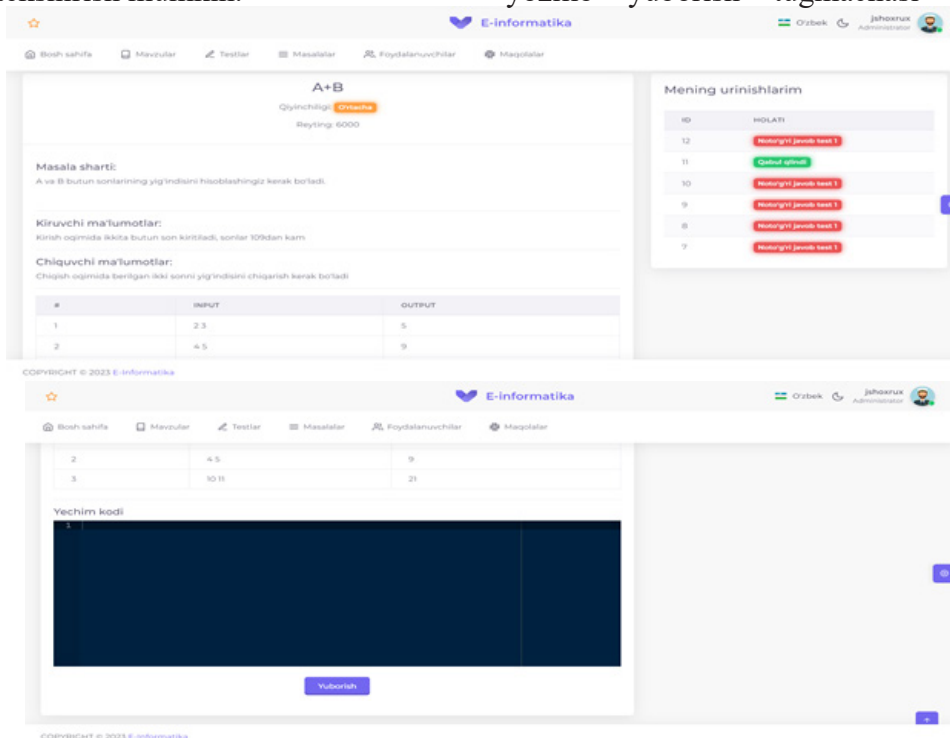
E-informatika

O'zbek jshoxrux Administrator

Bosh sahifa Mavzular Testlar Masalalar Foydalanuvchilar Maqolalar

A+B

Qiyinchiligi: O'rtacha

Reyting: 6000

Masala sharti:

A va B butun sonlarining yig'indisini hisoblashingiz kerak bo'ladi.

Kiruvchi ma'lumotlar:

Kirish oqimida ikkita butun son kiritiladi, sonlar 109dan kam

Chiquvchi ma'lumotlar:

Chiqish oqimida berilgan ikki sonni yig'indisini chiqarish kerak bo'ladi

| # | INPUT | OUTPUT |
|---|---|---|
| 1 | 2 3 | 5 |
| 2 | 4 5 | 9 |

Mening urinishlarim

| ID | HOLATI |
|---|---|
| 12 | Noto'g'ri javob test 1 |
| 11 | Qabul qilindi |
| 10 | Noto'g'ri javob test 1 |
| 9 | Noto'g'ri javob test 1 |
| 8 | Noto'g'ri javob test 1 |
| 7 | Noto'g'ri javob test 1 |

COPYRIGHT © 2023 E-informatika

E-informatika

O'zbek jshoxrux Administrator

Bosh sahifa Mavzular Testlar Masalalar Foydalanuvchilar Maqolalar

| 2 | 4 5 | 9 |
|---|---|---|
| 3 | 10 11 | 21 |

Yechim kodi

1

Yuborish

COPYRIGHT © 2023 E-informatika